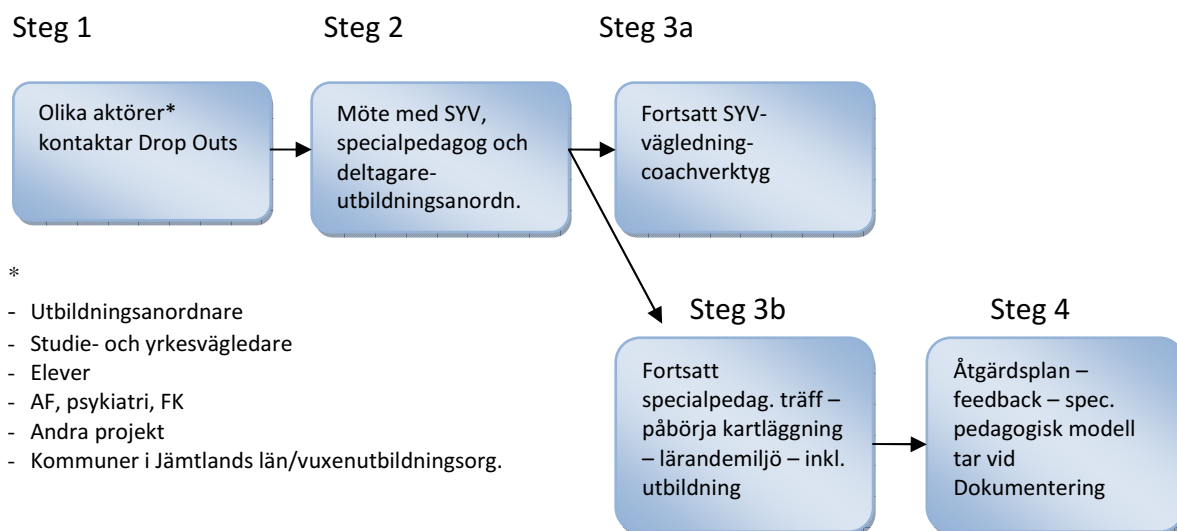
Steg 1

Olika aktörer* kontaktar Drop Outs

Steg 2

Möte med SYV, specialpedagog och deltagare-utbildningsanordn.

Steg 3a

Fortsatt SYV-vägledning-coachverktyg

*

- Utbildningsanordnare
- Studie- och yrkesvägledare
- Elever
- AF, psykiatri, FK
- Andra projekt
- Kommuner i Jämtlands län/vuxenutbildningsorg.

Steg 3b

Fortsatt specialpedag. träff – påbörja kartläggning – lärandemiljö – inkl. utbildning

Steg 4

Åtgärdsplan – feedback – spec. pedagogisk modell tar vid Dokumentering